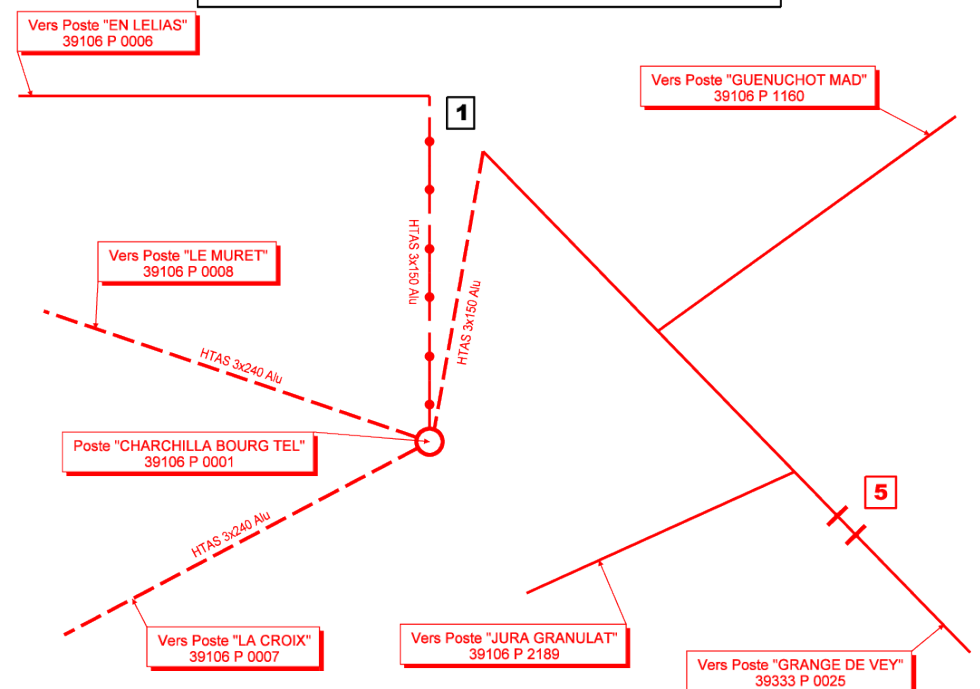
Vers Poste "EN LELIAS"
39106 P 0006

1

Vers Poste "GUENUCHOT MAD"
39106 P 1160

HTAS 3x150 Alu

HTAS 3x150 Alu

Vers Poste "LE MURET"
39106 P 0008

HTAS 3x240 Alu

Poste "CHARCHILLA BOURG TEL"
39106 P 0001

5

HTAS 3x240 Alu

Vers Poste "LA CROIX"
39106 P 0007

Vers Poste "JURA GRANULAT"
39106 P 2189

Vers Poste "GRANGE DE VEY"
39333 P 0025